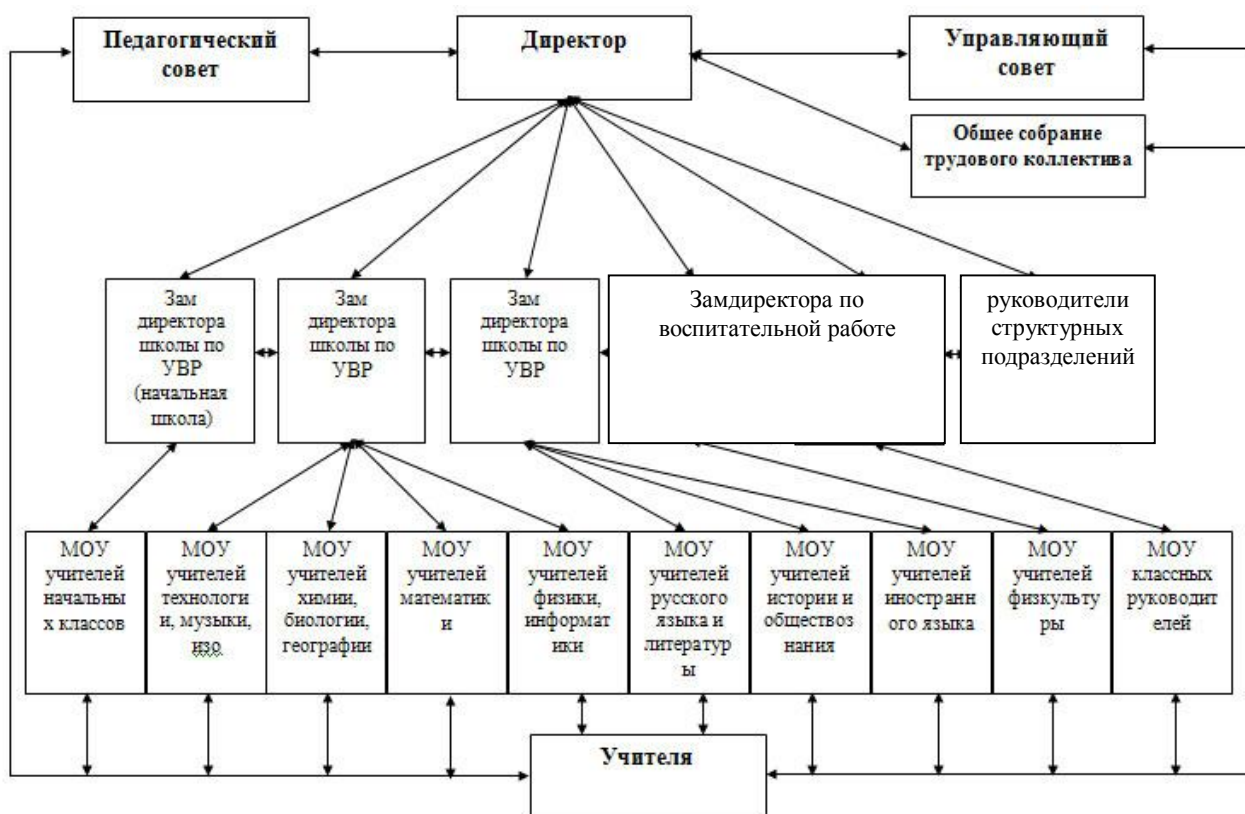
Педагогический совет

Директор

Управляющий совет

Общее собрание трудового коллектива

Зам директора школы по УВР (начальная школа)

Зам директора школы по УВР

Зам директора школы по УВР

Замдиректора по воспитательной работе

руководители структурных подразделений

МОУ учителей начальных классов

МОУ учителей технологии, музыки, изо

МОУ учителей химии, биологии, географии

МОУ учителей математики

МОУ учителей физики, информатики

МОУ учителей русского языка и литературы

МОУ учителей истории и обществознания

МОУ учителей иностранного языка

МОУ учителей физкультуры

МОУ классных руководителей

Учителя